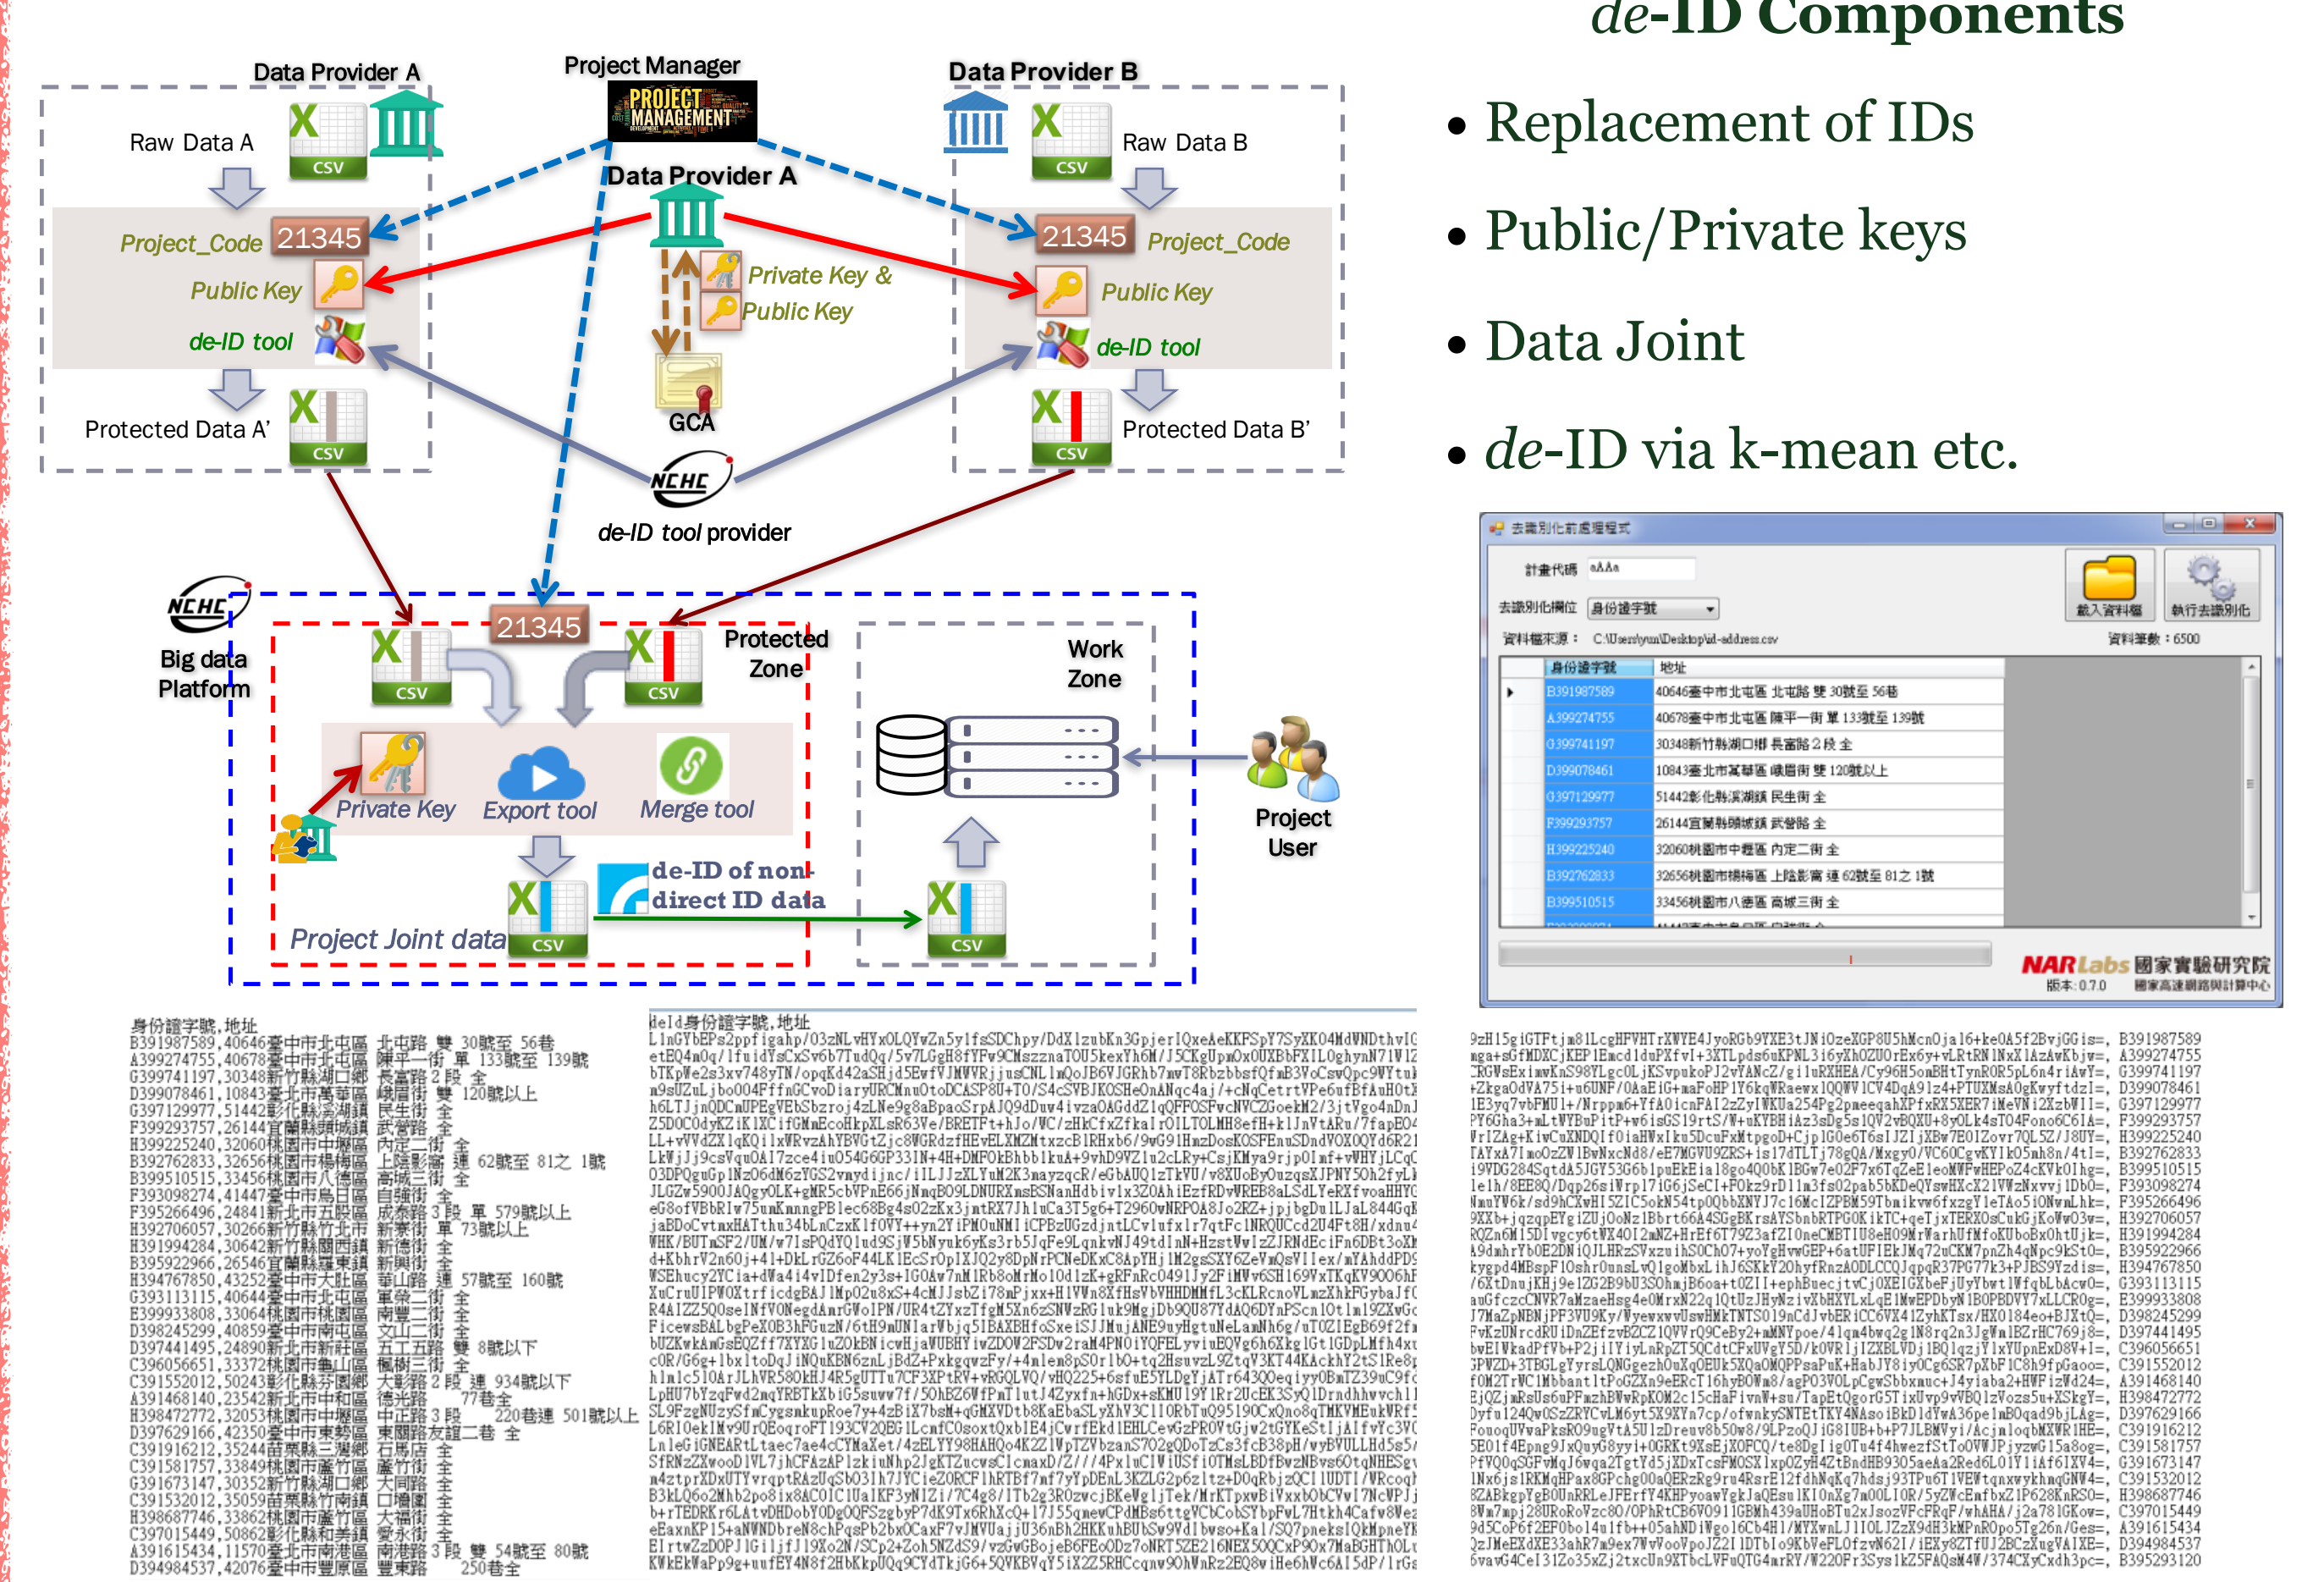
de-ID Components

• Replacement of IDs

• Public/Private keys

• Data Joint

• de-ID via k-mean etc.

Data Provider A

Project Manager

PROJECT MANAGEMENT

Data Provider B

Raw Data A

CSV

Raw Data B

Data Provider A

Project_Code 21345

21345 Project_Code

Public Key

Private Key &

Public Key

Public Key

de-ID tool

de-ID tool

GCA

Protected Data A'

Protected Data B'

NCHC

de-ID tool provider

NCHC

Big data Platform

21345

Protected Zone

Work Zone

Private Key

Export tool

Merge tool

Project User

de-ID of non-direct ID data

Project Joint data

去識別化前處理程式

計畫代碼 aAAa

載入資料檔

執行去識別化

去識別化欄位 身份證字號

資料檔來源： C:\Users\yun\Desktop\id-address.csv

資料筆數：6500

| 身份證字號 | 地址 |
|---|---|
| B391987589 | 40646臺中市北屯區 北屯路 雙 30號至 56巷 |
| A399274755 | 40678臺中市北屯區 陳平一街 單 133號至 139號 |
| G399741197 | 30348新竹縣湖口鄉 長富路 2 段 全 |
| D399078461 | 10843臺北市萬華區 峨眉街 雙 120號以上 |
| G397129977 | 51442彰化縣溪湖鎮 民生街 全 |
| F399293757 | 26144宜蘭縣頭城鎮 武營路 全 |
| H399225240 | 32060桃園市中壢區 內定二街 全 |
| B392762833 | 32656桃園市楊梅區 上陰影窩 連 62號至 81之 1號 |
| B399510515 | 33456桃園市八德區 高城三街 全 |

NARLabs 國家實驗研究院

版本：0.7.0

國家高速網路與計算中心

身份證字號,地址
B391987589,40646臺中市北屯區 北屯路 雙 30號至 56巷
A399274755,40678臺中市北屯區 陳平一街 單 133號至 139號
G399741197,30348新竹縣湖口鄉 長富路 2 段 全
D399078461,10843臺北市萬華區 峨眉街 雙 120號以上
G397129977,51442彰化縣溪湖鎮 民生街 全
F399293757,26144宜蘭縣頭城鎮 武營路 全
H399225240,32060桃園市中壢區 內定二街 全
B392762833,32656桃園市楊梅區 上陰影窩 連 62號至 81之 1號
B399510515,33456桃園市八德區 高城三街 全
F393098274,41447臺中市烏日區 自強街 全
F395266496,24841新北市五股區 成泰路 3 段 單 579號以上
H392706057,30266新竹縣竹北市 新泰街 單 73號以上
H391994284,30642新竹縣關西鎮 新德街 全
B395922966,26546宜蘭縣羅東鎮 新興街 全
H394767850,43252臺中市大肚區 華山路 連 57號至 160號
G393113115,40644臺中市北屯區 軍榮一街 全
E399933808,33064桃園市桃園區 南豐二街 全
D398245299,40859臺中市南屯區 文山二街 全
D397441495,24890新北市新莊區 五工五路 雙 8號以下
C396056651,33372桃園市龜山區 楓樹三街 全
C391552012,50243彰化縣芬園鄉 大彰路 2 段 連 934號以下
A391468140,23542新北市中和區 德光路 77巷全
H398472772,32053桃園市中壢區 中正路 3 段 220巷連 501號以上
D397629166,42350臺中市東勢區 東關路友誼二巷 全
C391916212,35244苗栗縣三灣鄉 石馬店 全
C391581757,33849桃園市蘆竹區 蘆竹街 全
G391673147,30352新竹縣湖口鄉 大同路 全
C391532012,35059苗栗縣竹南鎮 口增園 全
H398687746,33862桃園市蘆竹區 大福街 全
C397015449,50862彰化縣和美鎮 愛永街 全
A391615434,11570臺北市南港區 南港路 3 段 雙 54號至 80號
D394984537,42076臺中市豐原區 豐東路 250巷全

deId身份證字號,地址
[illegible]

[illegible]
B391987589
A399274755
G399741197
D399078461
G397129977
F399293757
H399225240
B392762833
B399510515
F393098274
F395266496
H392706057
H391994284
B395922966
H394767850
G393113115
E399933808
D398245299
D397441495
C396056651
C391552012
A391468140
H398472772
D397629166
C391916212
C391581757
G391673147
C391532012
H398687746
C397015449
A391615434
D394984537
B395293120